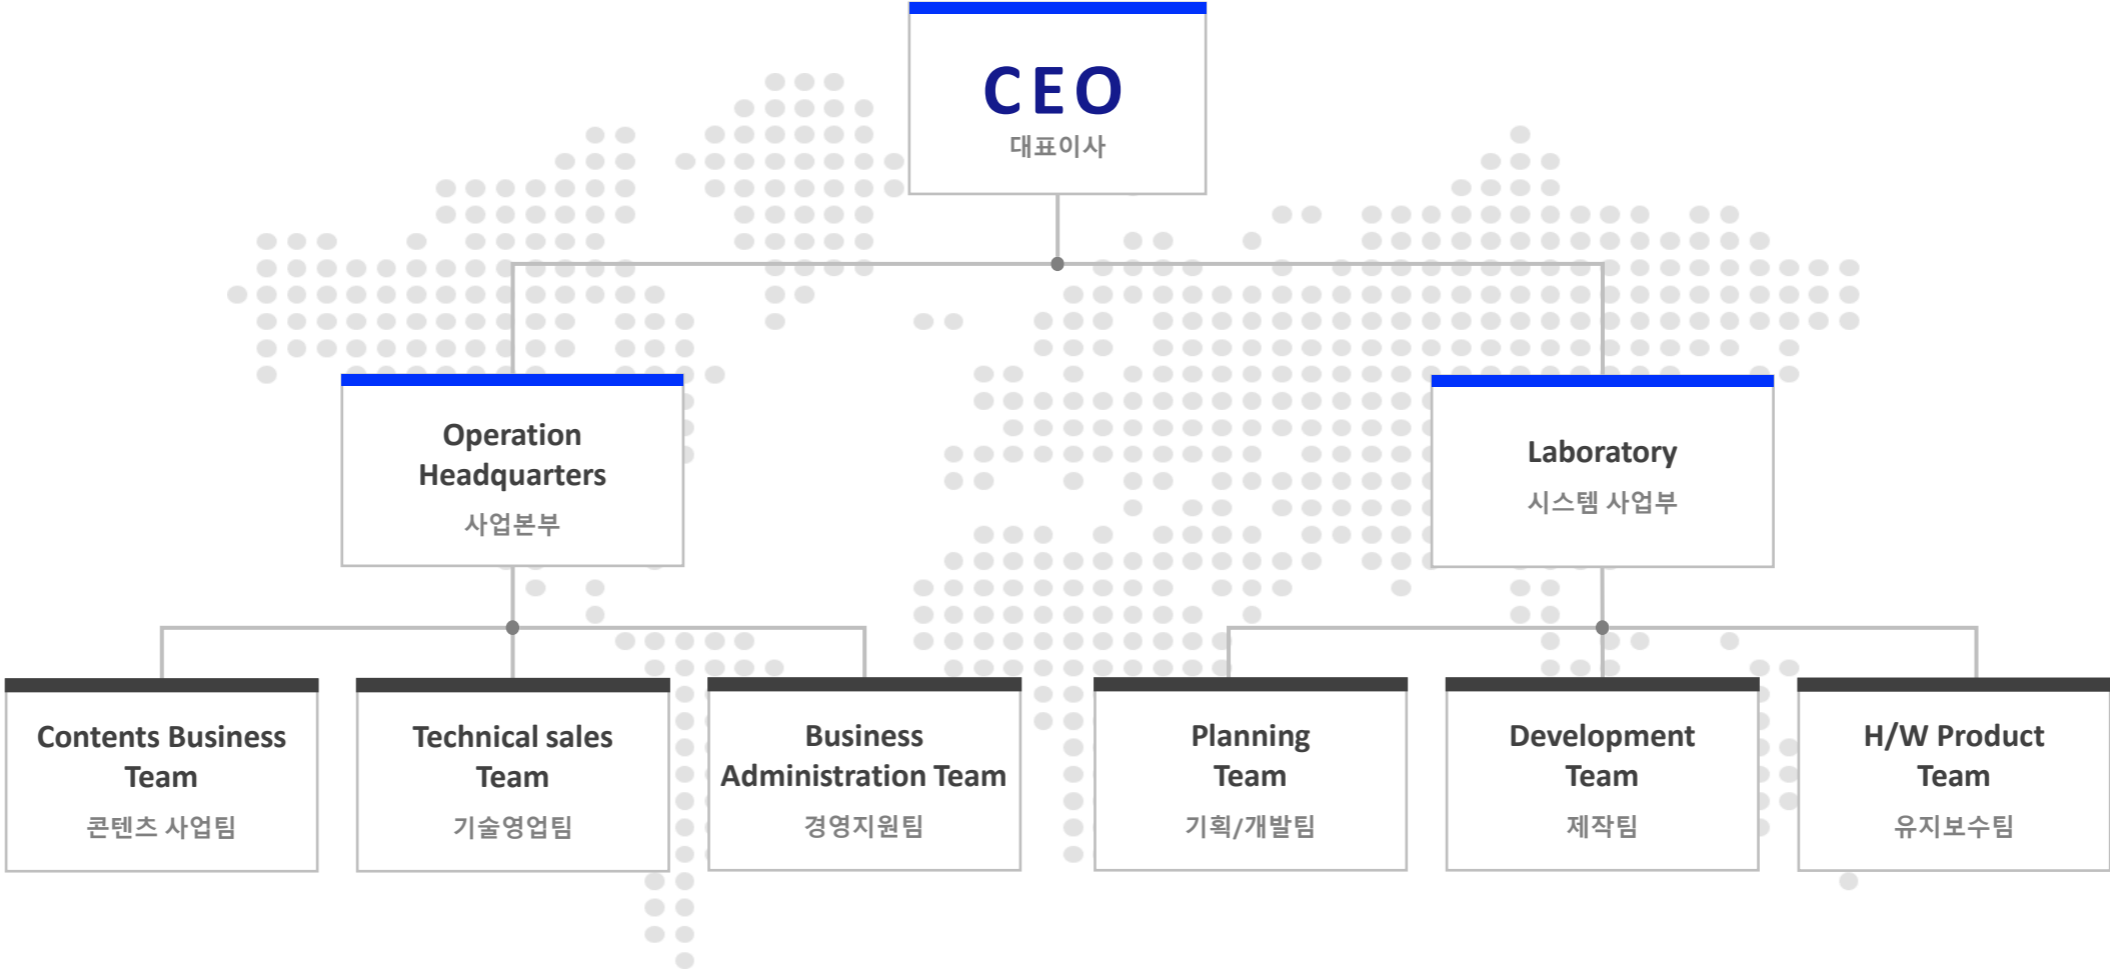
CEO
대표이사

Operation Headquarters
사업본부

Laboratory
시스템 사업부

Contents Business Team
콘텐츠 사업팀

Technical sales Team
기술영업팀

Business Administration Team
경영지원팀

Planning Team
기획/개발팀

Development Team
제작팀

H/W Product Team
유지보수팀